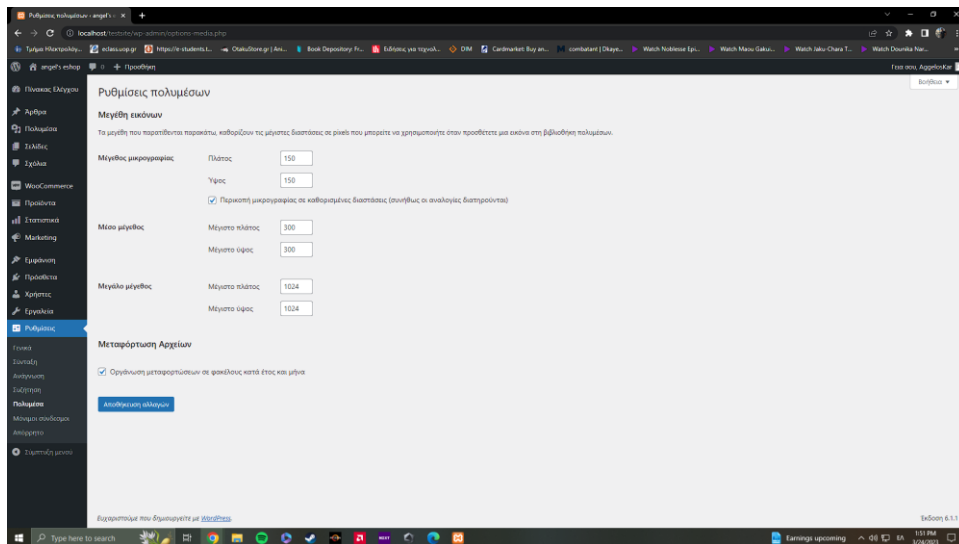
Ρυθμίσεις πολυμέσων ‹ angel's e ×  +

localhost/testsite/wp-admin/options-media.php

Τμήμα Ηλεκτρολόγ...  eclass.uop.gr  https://e-students.t...  OtakuStore.gr | Ani...  Book Depository: Fr...  Εκδόσεις για τεχνολ...  DIM  Cardmarket: Buy an...  combatant | Dkaye...  Watch Noblesse Epi...  Watch Masu Gaku...  Watch Jaku-Chara T...  Watch Dounika Nai...

angel's eshop  0  + Προσθήκη  Γεια σου, AggelosKar

Βοήθεια ▾

Πίνακας Ελέγχου
Άρθρα
Πολυμέσα
Σελίδες
Σχόλια
WooCommerce
Προϊόντα
Στατιστικά
Marketing
Εμφάνιση
Πρόσθετα
Χρήστες
Εργαλεία
Ρυθμίσεις
Γενικά
Σύνταξη
Ανάγνωση
Συζήτηση
Πολυμέσα
Μόνιμοι σύνδεσμοι
Απόρρητο
Σύμπτυξη μενού

Ρυθμίσεις πολυμέσων

Μεγέθη εικόνων

Τα μεγέθη που παρατίθενται παρακάτω, καθορίζουν τις μέγιστες διαστάσεις σε pixels που μπορείτε να χρησιμοποιήτε όταν προσθέτετε μια εικόνα στη βιβλιοθήκη πολυμέσων.

Μέγεθος μικρογραφίας  Πλάτος 150
Ύψος 150
Περικοπή μικρογραφίας σε καθορισμένες διαστάσεις (συνήθως οι αναλογίες διατηρούνται)

Μέσο μέγεθος  Μέγιστο πλάτος 300
Μέγιστο ύψος 300

Μεγάλο μέγεθος  Μέγιστο πλάτος 1024
Μέγιστο ύψος 1024

Μεταφόρτωση Αρχείων

Οργάνωση μεταφορτώσεων σε φακέλους κατά έτος και μήνα

Αποθήκευση αλλαγών

Ευχαριστούμε που δημιουργείτε με WordPress.  Έκδοση 6.1.1

Type here to search  Earnings upcoming  1:51 PM 3/24/2023